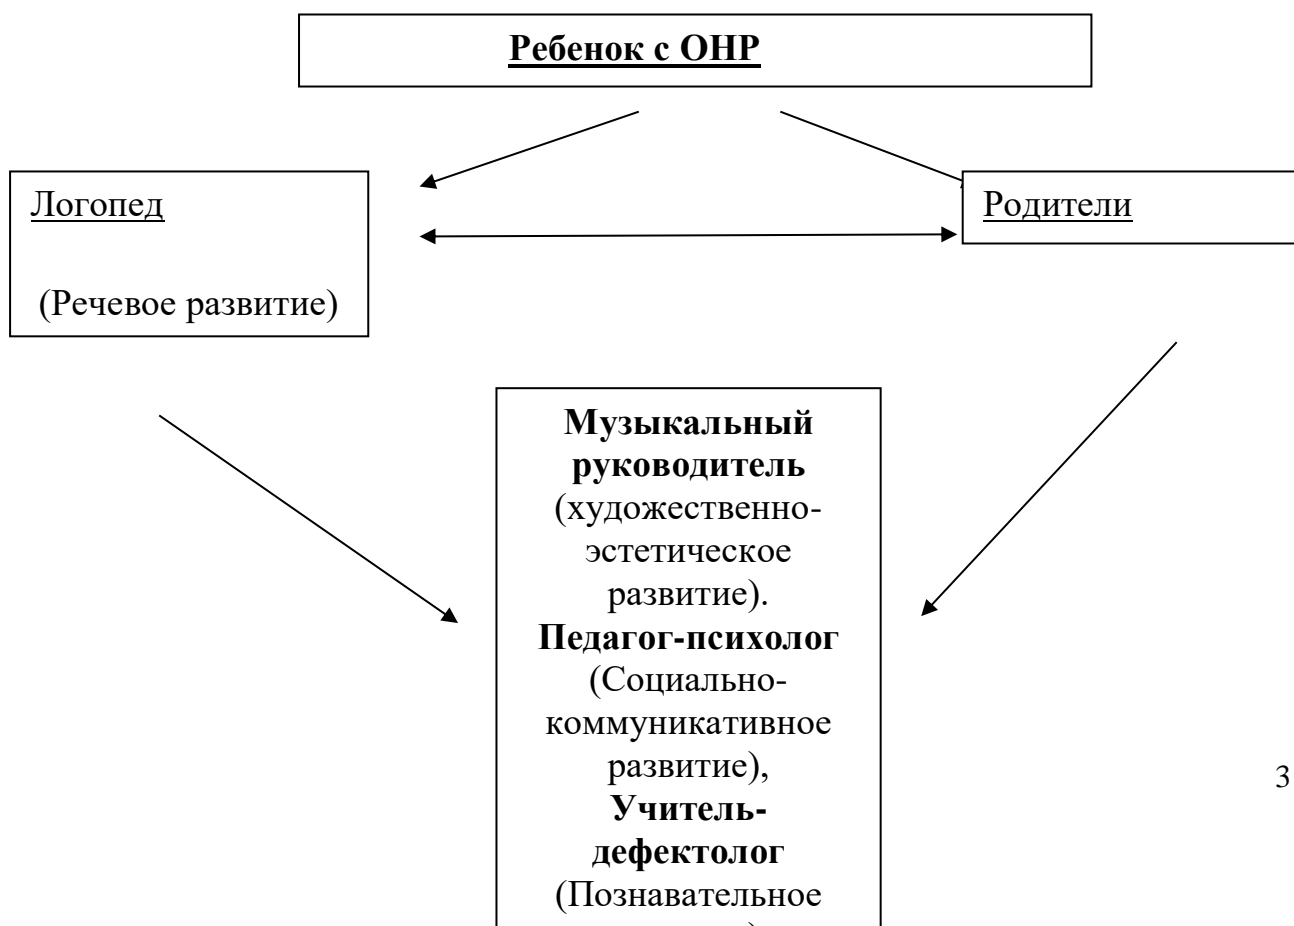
Ребенок с ОНР

Логопед

(Речевое развитие)

Родители

Музыкальный руководитель (художественно-эстетическое развитие). Педагог-психолог (Социально-коммуникативное развитие), Учитель-дефектолог (Познавательное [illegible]

3